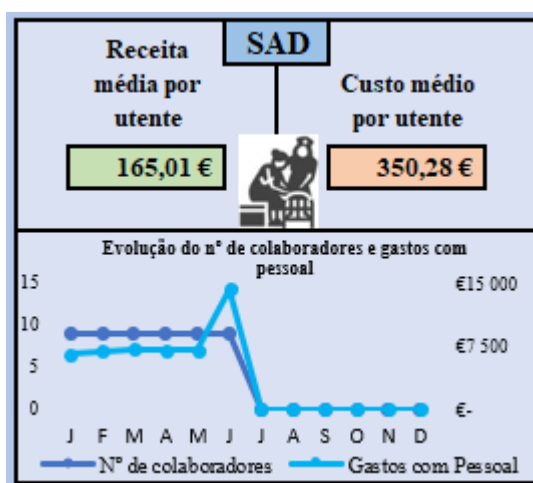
SAD

Receita média por utente

165,01 €

Custo médio por utente

350,28 €

Evolução do nº de colaboradores e gastos com pessoal

15
10
5
0

€15 000
€7 500
€-

J F M A M J J A S O N D

Nº de colaboradores
Gastos com Pessoal